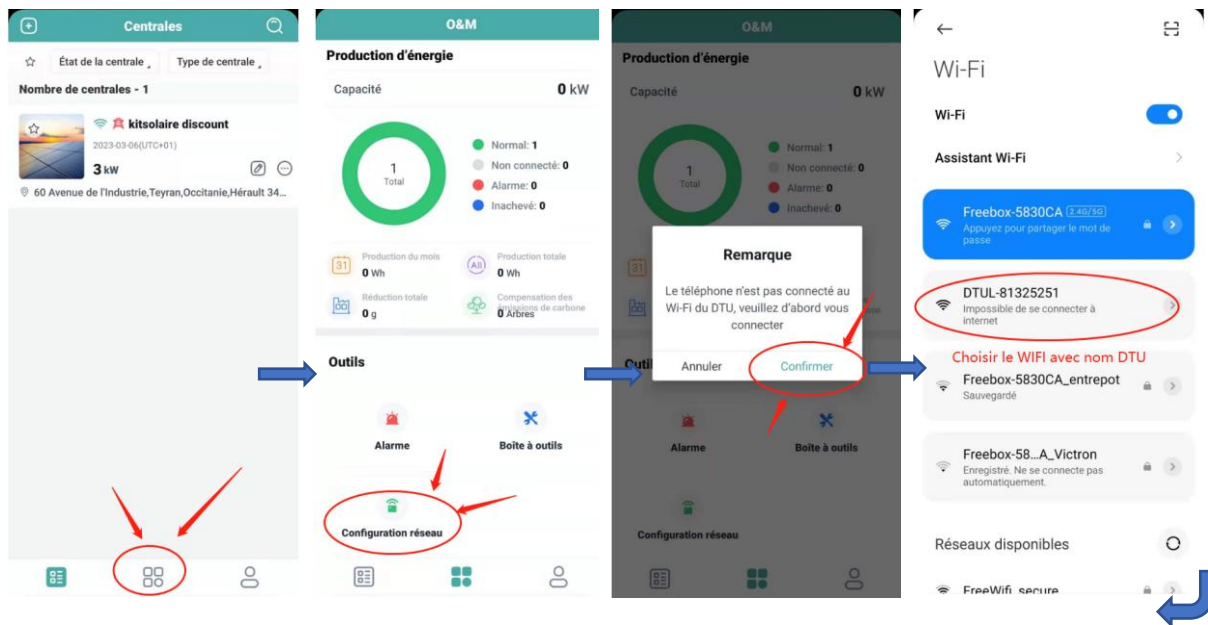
Centrales

État de la centrale

Type de centrale

Nombre de centrales - 1

kitsolaire discount

2023-03-06(UTC+01)

3 kW

60 Avenue de l'Industrie,Teyran,Occitanie,Hérault 34...

O&M

Production d'énergie

Capacité

0 kW

1
Total

Normal: 1

Non connecté: 0

Alarme: 0

Inachevé: 0

31

Production du mois
0 Wh

All

Production totale
0 Wh

Réduction totale
0 g

Compensation des émissions de carbone
0 Arbres

Outils

Alarme

Boîte à outils

Configuration réseau

O&M

Production d'énergie

Capacité

0 kW

1
Total

Normal: 1

Non connecté: 0

Alarme: 0

Inachevé: 0

Remarque

Le téléphone n'est pas connecté au Wi-Fi du DTU, veuillez d'abord vous connecter

Annuler

Confirmer

Alarme

Boîte à outils

Configuration réseau

Wi-Fi

Wi-Fi

Assistant Wi-Fi

Freebox-5830CA 2.4G/5G
Appuyez pour partager le mot de passe

DTUL-81325251
Impossible de se connecter à internet

Choisir le WIFI avec nom DTU

Freebox-5830CA_entrepot
Sauvegardé

Freebox-58...A_Victron
Enregistré. Ne se connecte pas automatiquement.

Réseaux disponibles

FreeWifi_secure